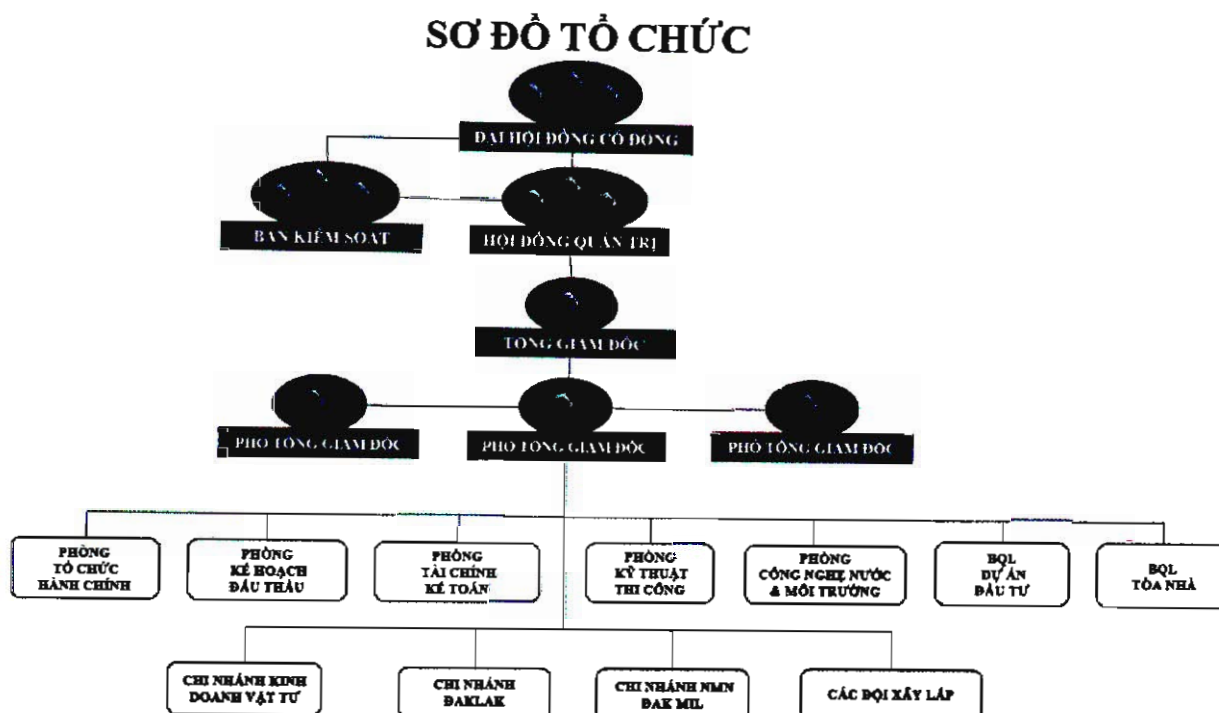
SƠ ĐỒ TỔ CHỨC

ĐẠI HỘI ĐỒNG CỔ ĐÔNG

BAN KIỂM SOÁT

HỘI ĐỒNG QUẢN TRỊ

TỔNG GIÁM ĐỐC

PHÓ TỔNG GIÁM ĐỐC

PHÓ TỔNG GIÁM ĐỐC

PHÓ TỔNG GIÁM ĐỐC

PHÒNG TỔ CHỨC HÀNH CHÍNH

PHÒNG KẾ HOẠCH ĐẦU THẦU

PHÒNG TÀI CHÍNH KẾ TOÁN

PHÒNG KỸ THUẬT THI CÔNG

PHÒNG CÔNG NGHỆ NƯỚC & MÔI TRƯỜNG

BQL DỰ ÁN ĐẦU TƯ

BQL TÒA NHÀ

CHI NHÁNH KINH DOANH VẬT TƯ

CHI NHÁNH ĐAKLAK

CHI NHÁNH NMN ĐAK MIL

CÁC ĐỘI XÂY LẮP